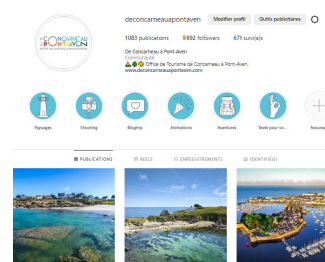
DE CONCARNEAU À PONT-AVEN
OFFICE DE TOURISME COMMUNAUTAIRE

deconcarneauapontaven
Modifier profil
Outils publicitaires

1083 publications
9892 followers
671 suivi(e)s

De Concarneau à Pont-Aven
Communauté
Office de Tourisme de Concarneau à Pont-Aven.
www.deconcarneauapontaven.com

Paysages
Shooting
Blogtrip
Animations
Aventures
Testé pour vo...
Nouveau

PUBLICATIONS
REELS
ENREGISTREMENTS
IDENTIFIÉ(E)